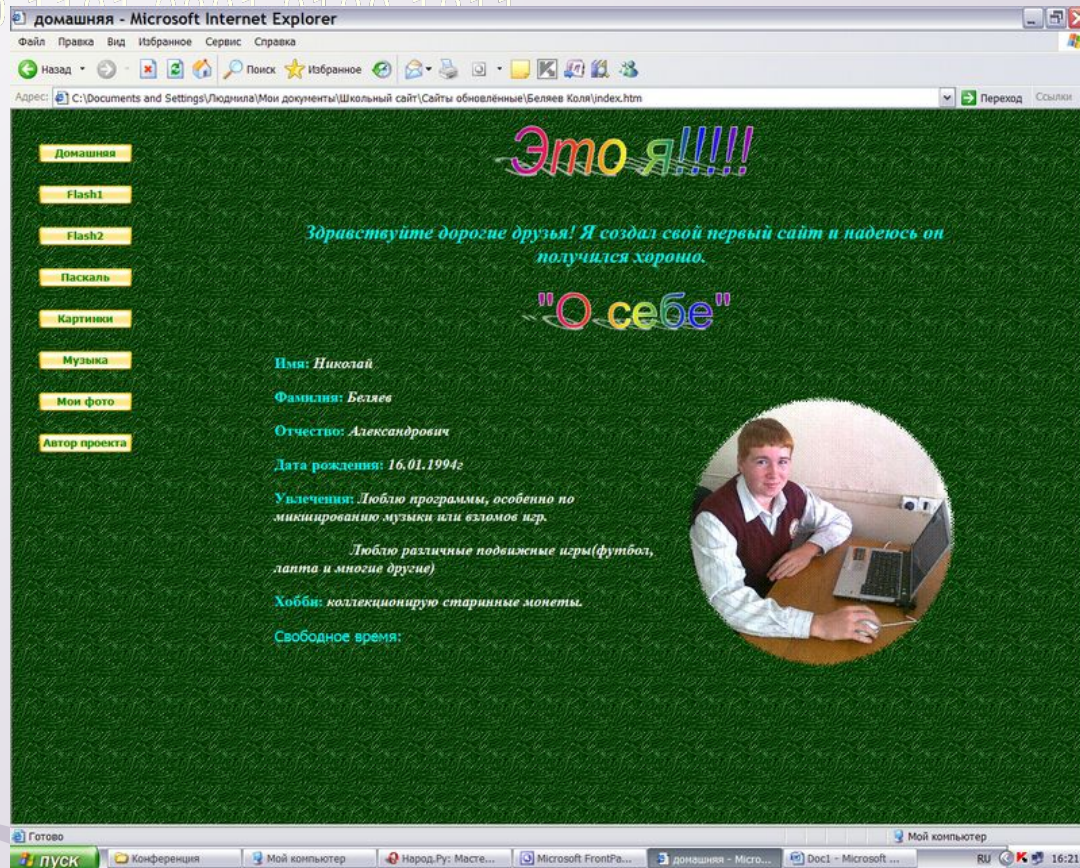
домашняя - Microsoft Internet Explorer

Файл Правка Вид Избранное Сервис Справка

Назад Поиск Избранное

Адрес: C:\Documents and Settings\Людмила\Мои документы\Школьный сайт\Сайты обновлённые\Беляев Коля\index.htm Переход Ссылки

Домашняя

Flash1

Flash2

Паскаль

Картинки

Музыка

Мои фото

Автор проекта

Это я!!!!!

Здравствуйте дорогие друзья! Я создал свой первый сайт и надеюсь он получился хорошо.

"О себе"

Имя: Николай

Фамилия: Беляев

Отчество: Александрович

Дата рождения: 16.01.1994г

Увлечения: Люблю программы, особенно по микшированию музыки или взломов игр.

Люблю различные подвижные игры(футбол, лапта и многие другие)

Хобби: коллекционирую старинные монеты.

Свободное время:

Готово

Мой компьютер

пуск Конференция Мой компьютер Народ.Ру: Масте... Microsoft FrontPa... домашняя - Micro... Doc1 - Microsoft ... RU 16:21